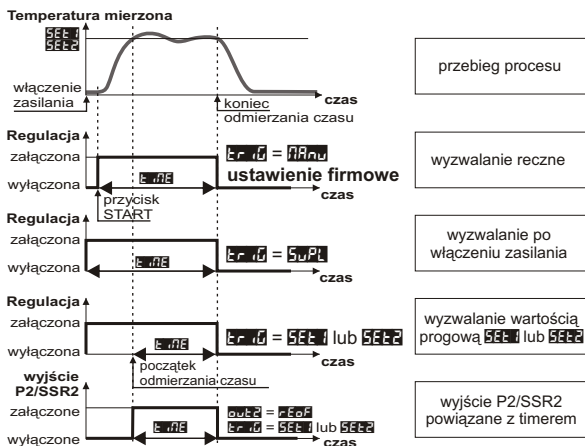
Temperatura mierzona

SET1
SET2

włączenie zasilania

koniec odmierzania czasu

czas

przebieg procesu

Regulacja

załączona

wyłączona

tIME

trIG = MAnU

ustawienie firmowe

czas

wyzwalanie reczne

przycisk START

Regulacja

załączona

wyłączona

tIME

trIG = SUPL

czas

wyzwalanie po włączeniu zasilania

Regulacja

załączona

wyłączona

tIME

trIG = SET1 lub SET2

czas

wyzwalanie wartością progową SET1 lub SET2

początek odmierzania czasu

wyjście P2/SSR2

załączone

wyłączone

tIME

out2 = rtoF

trIG = SET1 lub SET2

czas

wyjście P2/SSR2 powiązane z timerem